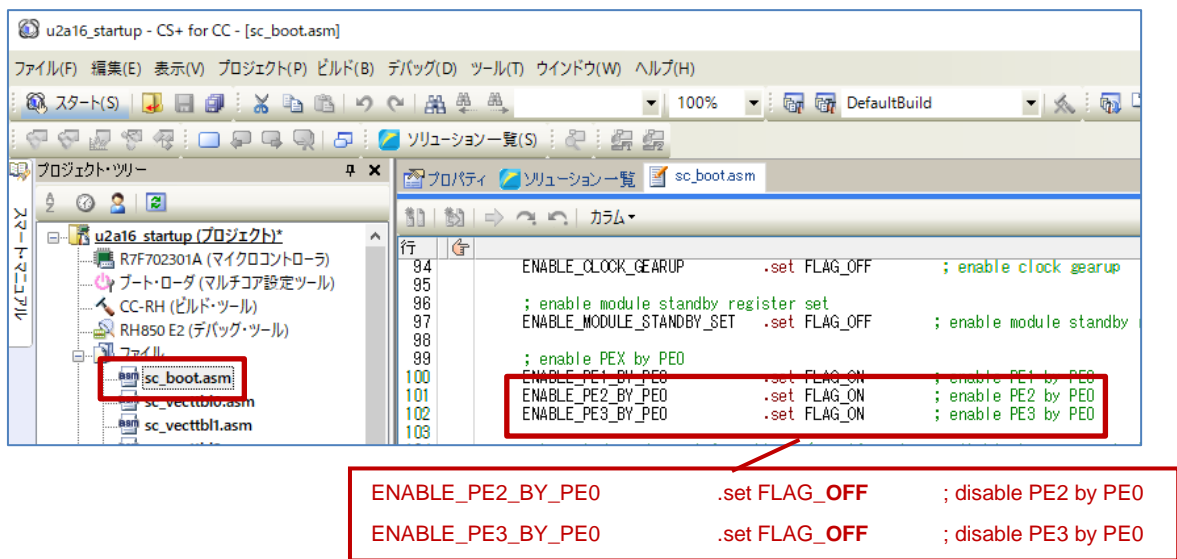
u2a16_startup - CS+ for CC - [sc_boot.asm]

ファイル(F) 編集(E) 表示(V) プロジェクト(P) ビルド(B) デバッグ(D) ツール(T) ウインドウ(W) ヘルプ(H)

スタート(S) 100% DefaultBuild

ソリューション一覧(S)

プロジェクト・ツリー

スマート・マニュアル

u2a16_startup (プロジェクト)*
R7F702301A (マイクロコントローラ)
ブート・ローダ (マルチコア設定ツール)
CC-RH (ビルド・ツール)
RH850 E2 (デバッグ・ツール)
ファイル
sc_boot.asm
sc_vecttbl0.asm
sc_vecttbl1.asm

プロパティ ソリューション一覧 sc_boot.asm

カラム

行
94 ENABLE_CLOCK_GEARUP .set FLAG_OFF ; enable clock gearup
95
96 ; enable module standby register set
97 ENABLE_MODULE_STANDBY_SET .set FLAG_OFF ; enable module standby
98
99 ; enable PEX by PE0
100 ENABLE_PE1_BY_PE0 .set FLAG_ON ; enable PE1 by PE0
101 ENABLE_PE2_BY_PE0 .set FLAG_ON ; enable PE2 by PE0
102 ENABLE_PE3_BY_PE0 .set FLAG_ON ; enable PE3 by PE0
103

ENABLE_PE2_BY_PE0 .set FLAG_OFF ; disable PE2 by PE0
ENABLE_PE3_BY_PE0 .set FLAG_OFF ; disable PE3 by PE0